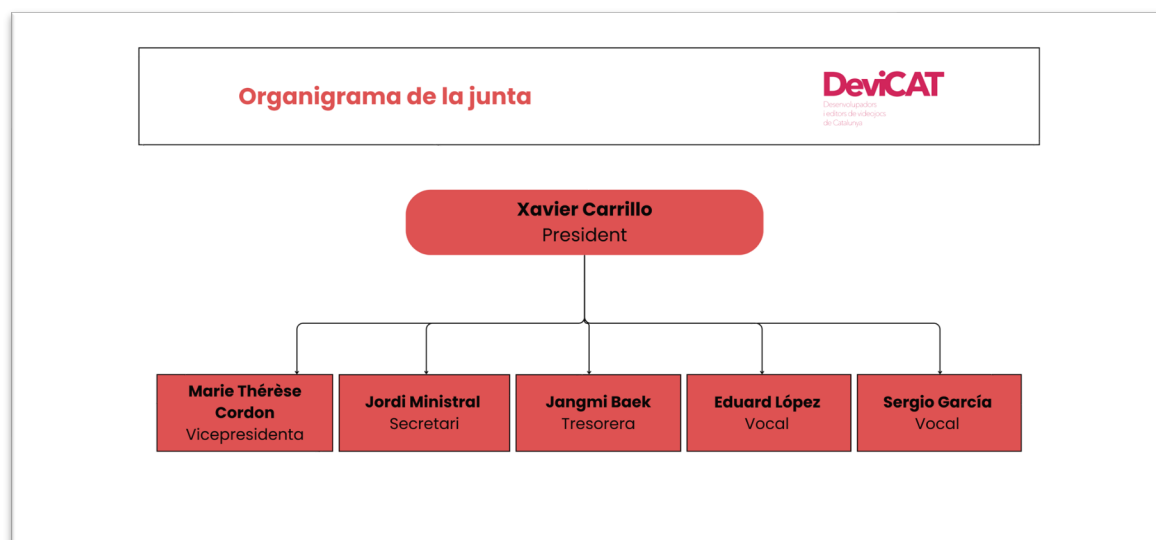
Organigrama de la junta

DeviCAT
Desenvolupadors i editors de videojocs de Catalunya

**Xavier Carrillo**
President

**Marie Thérèse Cordon**
Vicepresidenta

**Jordi Ministral**
Secretari

**Jangmi Baek**
Tresorera

**Eduard López**
Vocal

**Sergio García**
Vocal